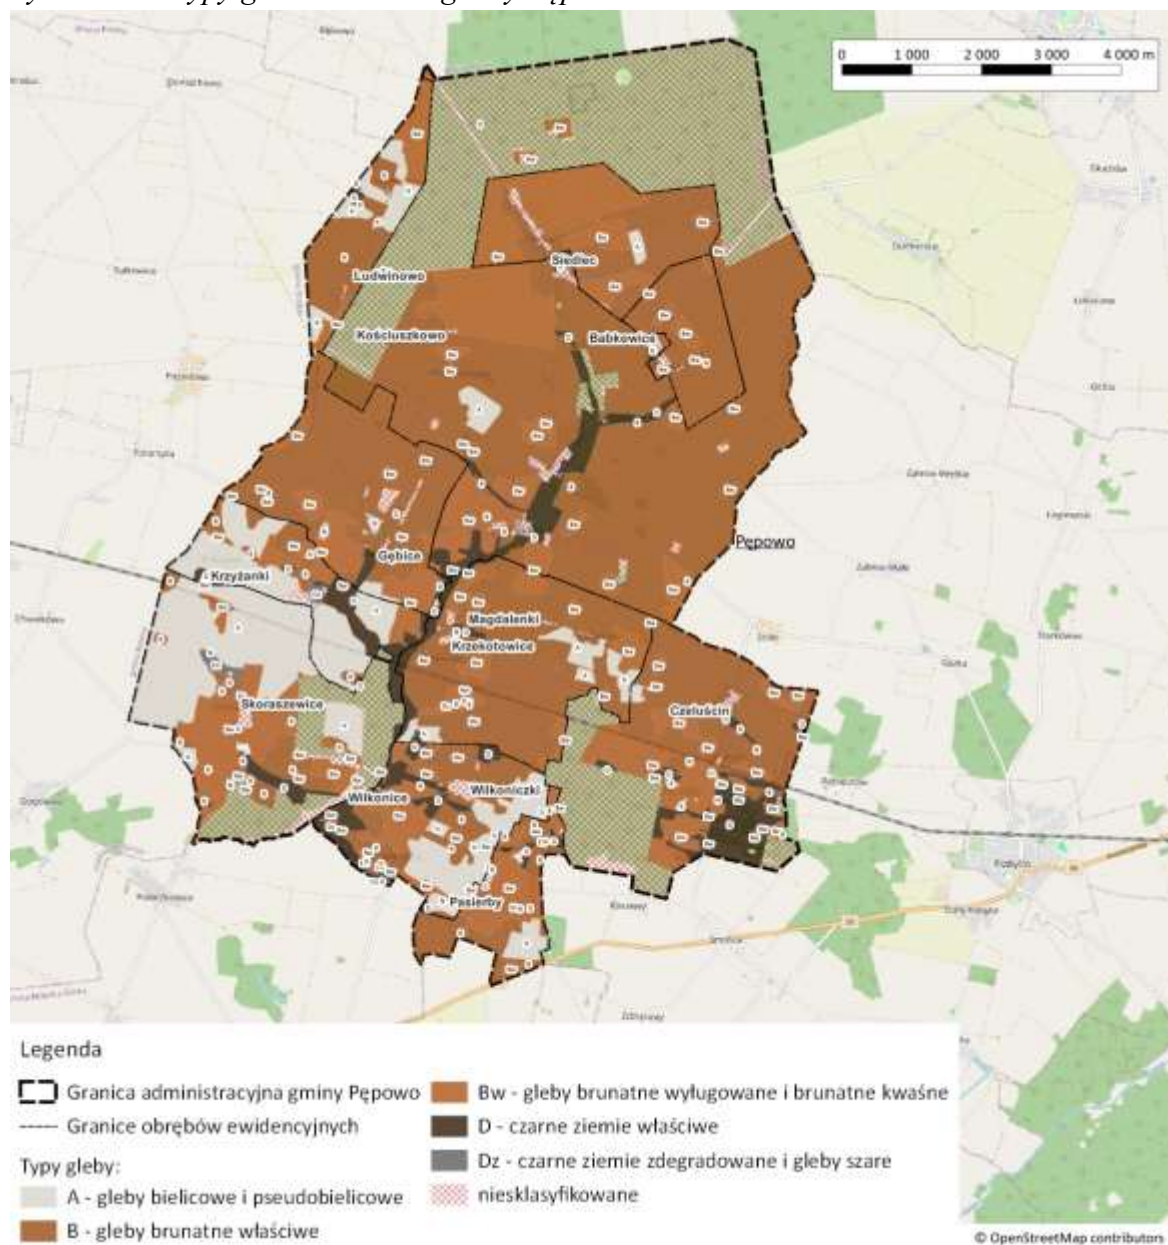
0 1 000 2 000 3 000 4 000 m

Ludwinowo
Siedlec
Kościuszkowo
Babkowice
Pępowo
Gębice
Krzyżanki
Magdalenki
Krzekotowice
Skoraszewice
Czeluścin
Wilkonice
Wilkoniczki
Pasierby

Legenda
Granica administracyjna gminy Pępowo
Granice obrębów ewidencyjnych
Typy gleby:
A - gleby bielicowe i pseudobielicowe
B - gleby brunatne właściwe
Bw - gleby brunatne wyługowane i brunatne kwaśne
D - czarne ziemie właściwe
Dz - czarne ziemie zdegradowane i gleby szare
niesklasyfikowane

© OpenStreetMap contributors